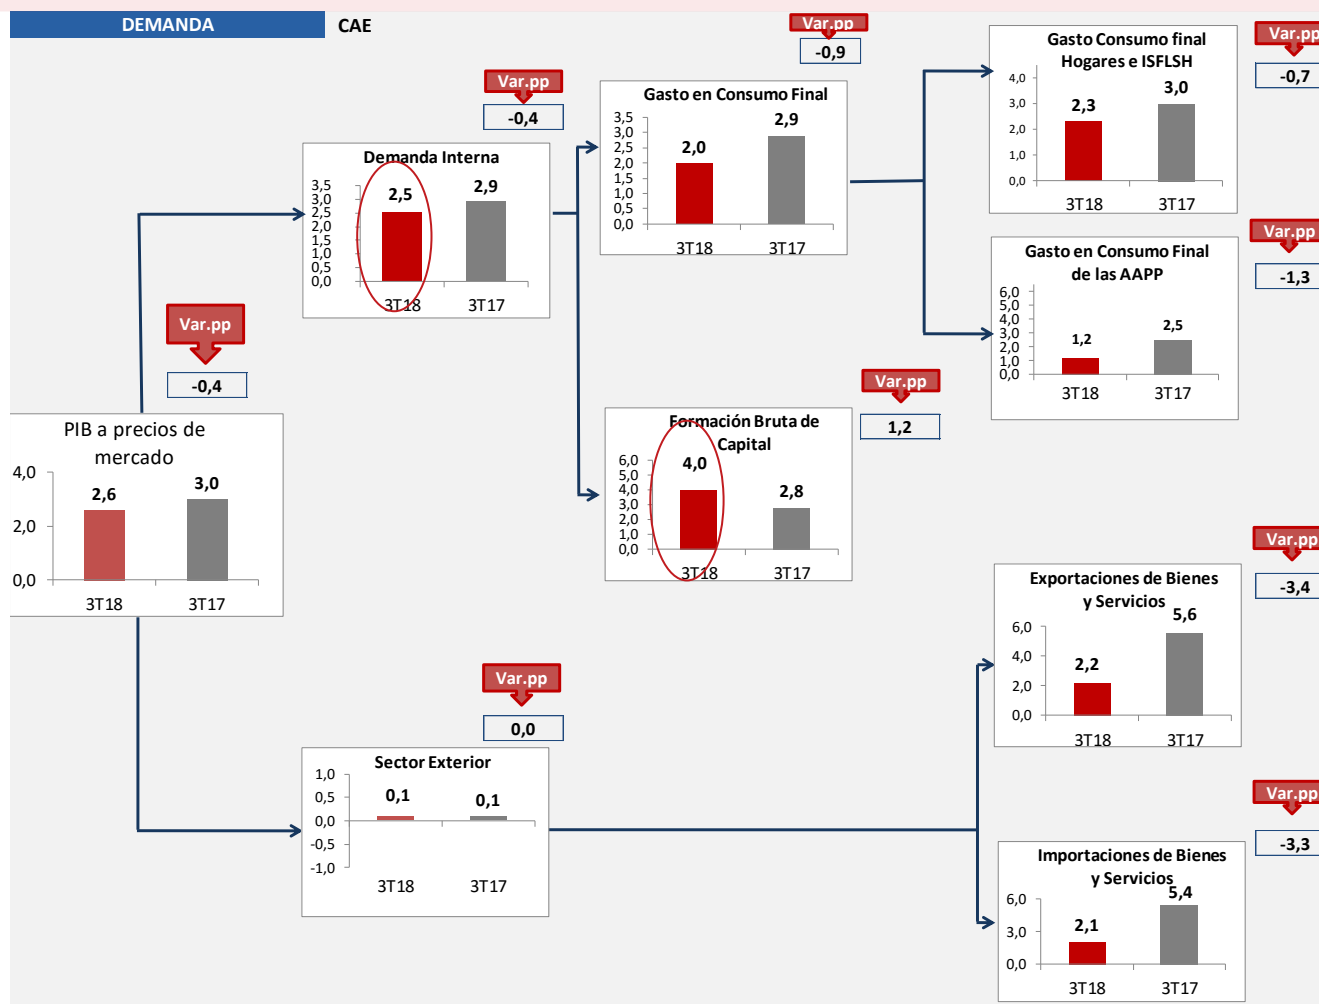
DEMANDA

CAE

Var.pp
-0,4

Demanda Interna
3,5
3,0
2,5
2,0
1,5
1,0
0,5
0,0
2,5
2,9
3T18
3T17

Var.pp
-0,9

Gasto en Consumo Final
3,5
3,0
2,5
2,0
1,5
1,0
0,5
0,0
2,0
2,9
3T18
3T17

Gasto Consumo final Hogares e ISFLSH
4,0
3,0
2,0
1,0
0,0
2,3
3,0
3T18
3T17

Var.pp
-0,7

Gasto en Consumo Final de las AAPP
6,0
5,0
4,0
3,0
2,0
1,0
0,0
1,2
2,5
3T18
3T17

Var.pp
-1,3

Var.pp
-0,4

PIB a precios de mercado
4,0
2,0
0,0
2,6
3,0
3T18
3T17

Var.pp
1,2

Formación Bruta de Capital
6,0
5,0
4,0
3,0
2,0
1,0
0,0
4,0
2,8
3T18
3T17

Var.pp
-3,4

Exportaciones de Bienes y Servicios
6,0
4,0
2,0
0,0
2,2
5,6
3T18
3T17

Var.pp
0,0

Sector Exterior
1,0
0,5
0,0
-0,5
-1,0
0,1
0,1
3T18
3T17

Var.pp
-3,3

Importaciones de Bienes y Servicios
6,0
3,0
0,0
2,1
5,4
3T18
3T17